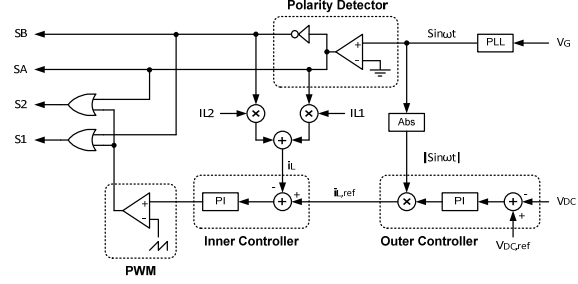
Polarity Detector

SB

SA

S2

S1

Sinωt

PLL

$V_G$

+

-

IL2

IL1

×

×

+

Abs

$i_L$

|Sinωt|

-

+

$i_{L,ref}$

PI

+

×

PI

+

-

$V_{DC}$

+

-

+

$V_{DC,ref}$

Inner Controller

Outer Controller

PWM